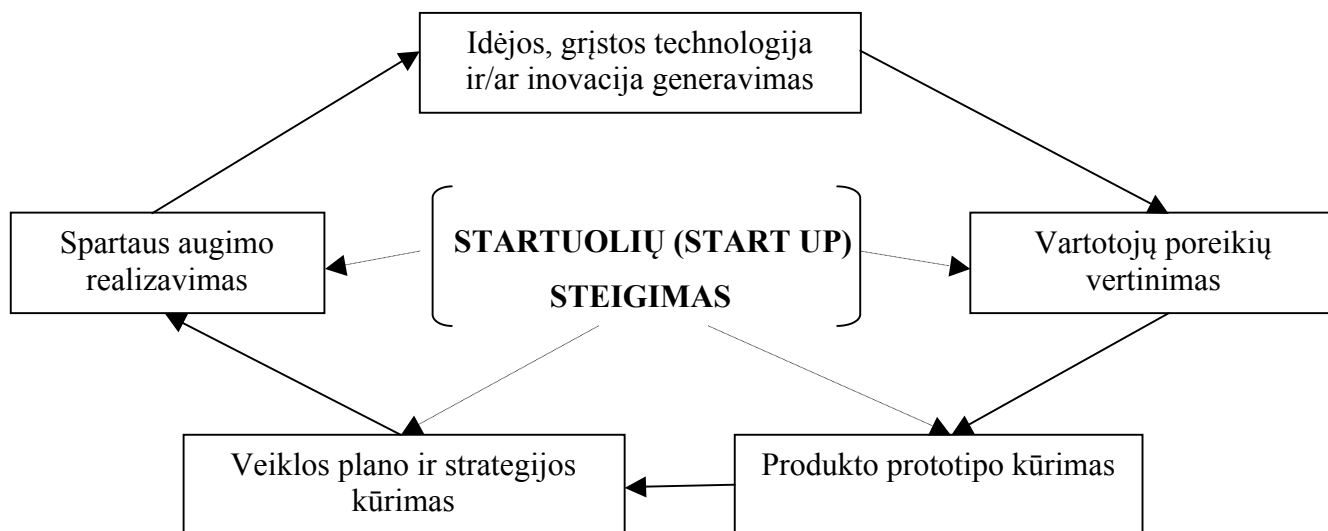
Idėjos, grįstos technologija ir/ar inovacija generavimas

Spartaus augimo realizavimas

STARTUOLIŲ (START UP) STEIGIMAS

Vartotojų poreikių vertinimas

Veiklos plano ir strategijos kūrimas

Produkto prototipo kūrimas